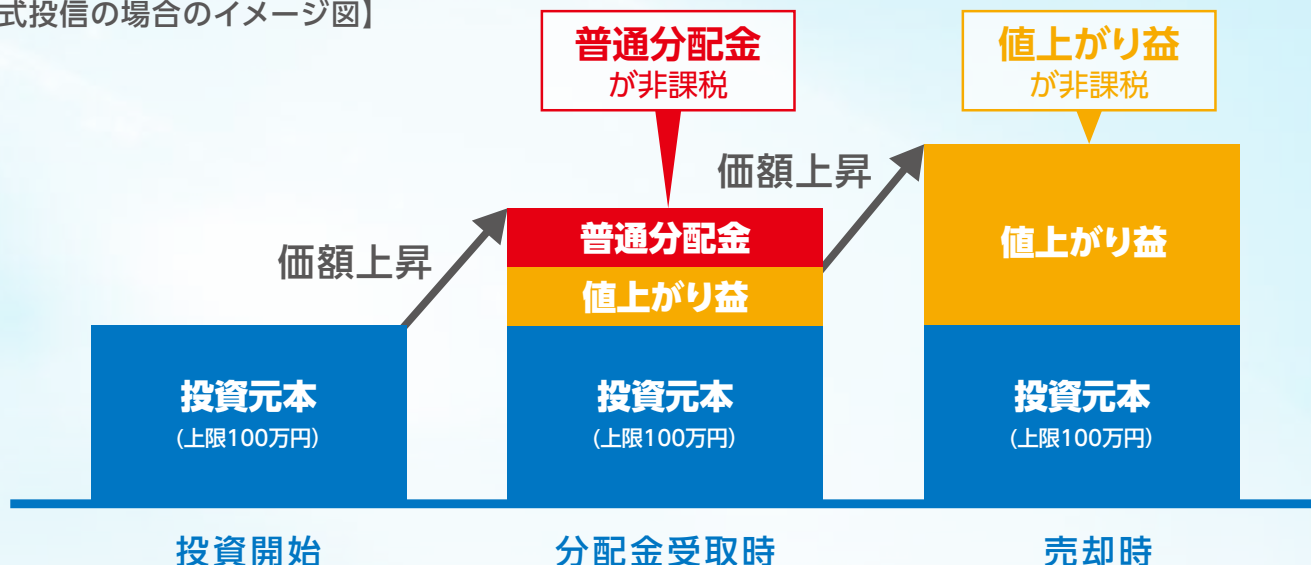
式投信の場合のイメージ図】

普通分配金
が非課税

値上がり益
が非課税

価額上昇

価額上昇

普通分配金

値上がり益

値上がり益

投資元本
（上限100万円）

投資元本
（上限100万円）

投資元本
（上限100万円）

投資開始

分配金受取時

売却時